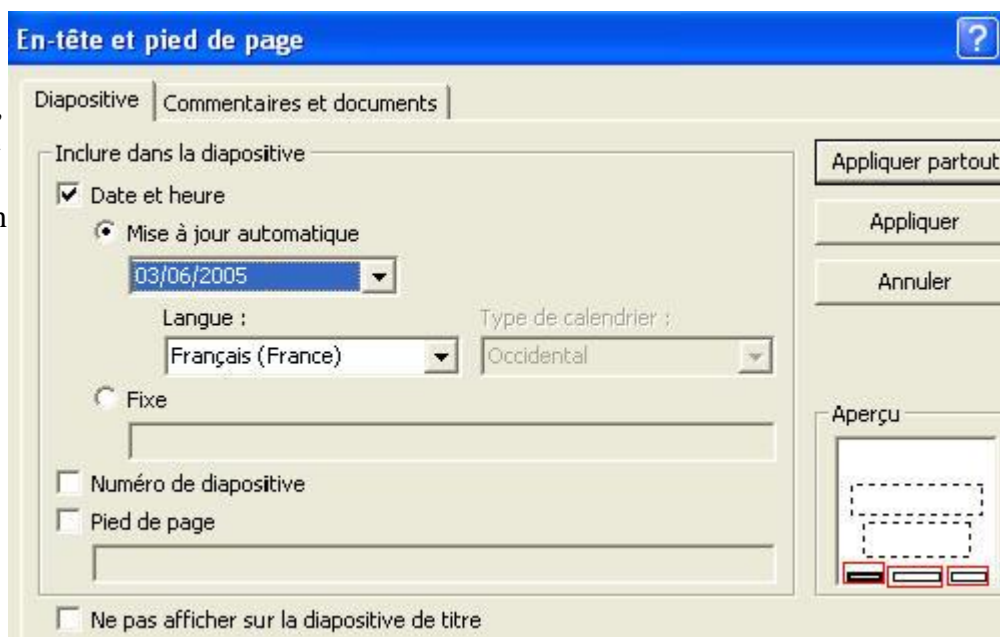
En-tête et pied de page

?

Diapositive | Commentaires et documents

Inclure dans la diapositive

Date et heure

Mise à jour automatique

03/06/2005

Langue :

Français (France)

Type de calendrier :

Occidental

Fixe

Numéro de diapositive

Pied de page

Ne pas afficher sur la diapositive de titre

Appliquer partout

Appliquer

Annuler

Aperçu